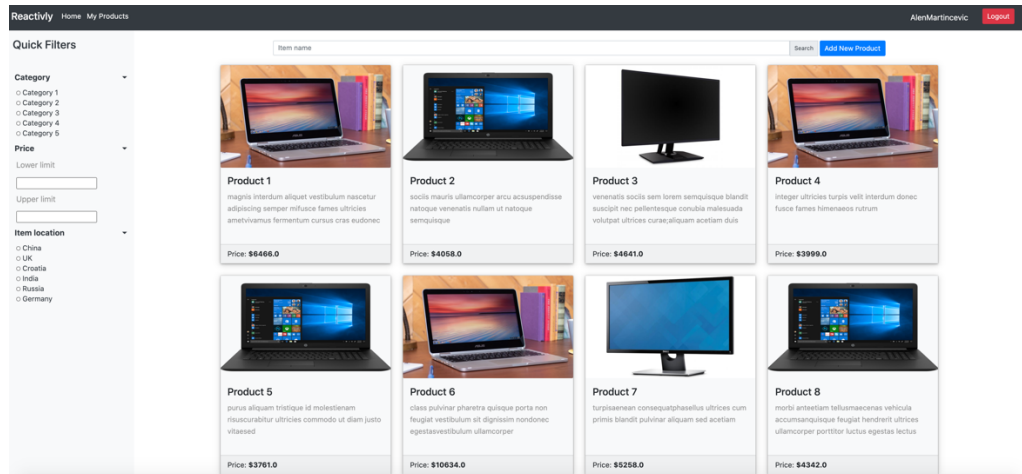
Reactivly Home My Products AlenMartincevic Logout

Quick Filters

Category
Category 1
Category 2
Category 3
Category 4
Category 5

Price
Lower limit
Upper limit

Item location
China
UK
Croatia
India
Russia
Germany

Item name Search Add New Product

Product 1
magnis interdum aliquet vestibulum nascetur adipiscing semper mifusce fames ultricies ametvivamus fermentum cursus cras eudonec
Price: $6466.0

Product 2
sociis mauris ullamcorper arcu acsuspendisse natoque venenatis nullam ut natoque semquisque
Price: $4058.0

Product 3
venenatis sociis sem lorem semquisque blandit suscipit nec pellentesque conubia malesuada volutpat ultrices curae;aliquam acetiam duis
Price: $4641.0

Product 4
integer ultricies turpis velit interdum donec fusce fames himenaeos rutrum
Price: $3999.0

Product 5
purus aliquam tristique id molestienam risuscurabitur ultricies commodo ut diam justo vitaesed
Price: $3761.0

Product 6
class pulvinar pharetra quisque porta non feugiat vestibulum sit dignissim nondonec egestasvestibulum ullamcorper
Price: $10634.0

Product 7
turpisaenean consequatphasellus ultrices cum primis blandit pulvinar aliquam sed acetiam
Price: $5258.0

Product 8
morbi anteetiam tellusmaecenas vehicula accumsanquisque feugiat hendrerit ultrices ullamcorper porttitor luctus egestas lectus
Price: $4342.0